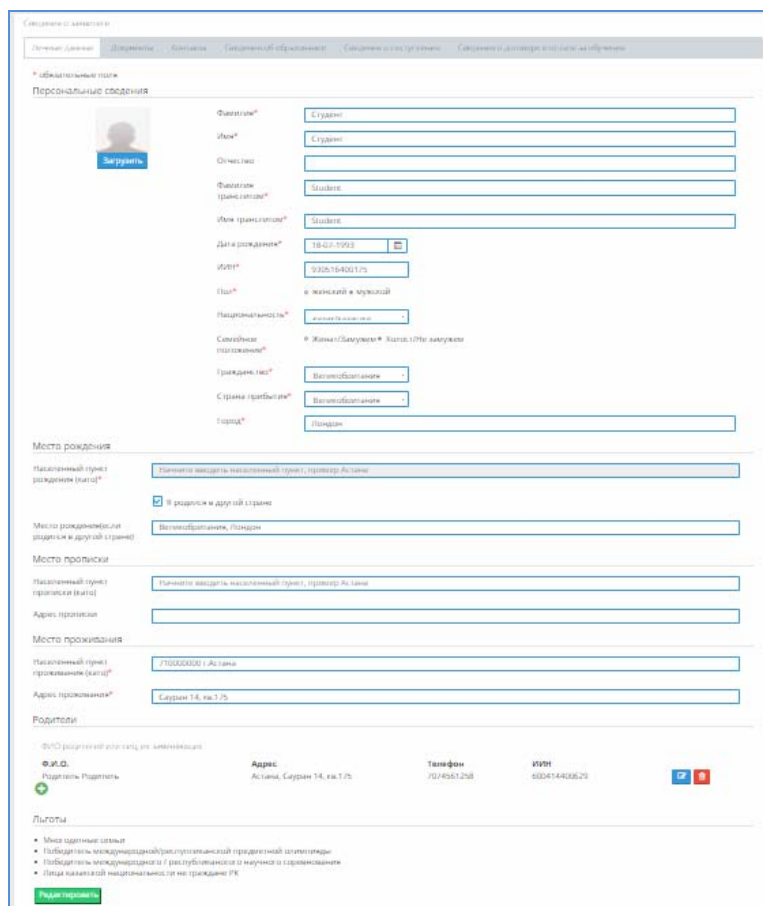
Сведения о заявителе

Личные данные | Документы | Контакты | Сведения об образовании | Сведения о поступлении | Сведения о договоре и оплате за обучение

* обязательные поля

Персональные сведения

Загрузить

Фамилия* Студент
Имя* Студент
Отчество
Фамилия транслитом* Student
Имя транслитом* Student
Дата рождения* 18-07-1993
ИИН* 930718400175
Пол* женский мужской
Национальность* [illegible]
Семейное положение* Женат/Замужем Холост/Не замужем
Гражданство* Великобритания
Страна прибытия* Великобритания
Город* Лондон

Место рождения

Населенный пункт рождения (като)* Начните вводить населенный пункт, пример Астана

Я родился в другой стране

Место рождения(если родился в другой стране) Великобритания, Лондон

Место прописки

Населенный пункт прописки (като) Начните вводить населенный пункт, пример Астана

Адрес прописки

Место проживания

Населенный пункт проживания (като)* 710000000 г.Астана

Адрес проживания* Сауран 14, кв.175

Родители

ФИО родителей или лиц их заменяющих

| Ф.И.О. | Адрес | Телефон | ИИН |
|---|---|---|---|
| Родитель Родитель | Астана, Сауран 14, кв.175 | 7074561258 | 600414400629 |

Льготы

• Многодетные семьи
• Победитель международной/республиканской предметной олимпиады
• Победитель международного / республиканского научного соревнования
• Лица казахской национальности не граждане РК

Редактировать